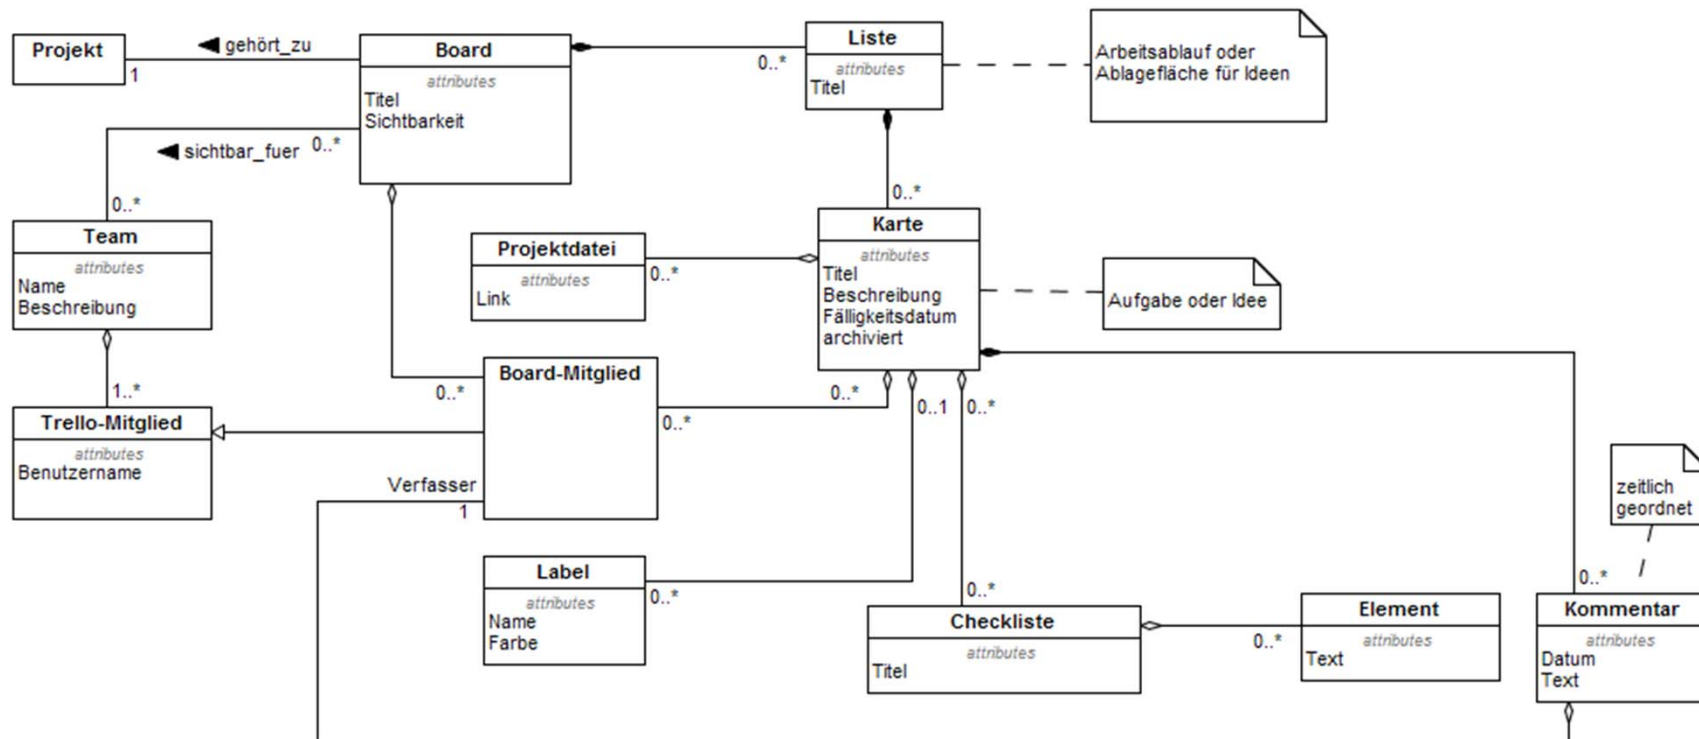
Projekt
1
gehört_zu
Board
attributes
Titel
Sichtbarkeit
0..*
Liste
attributes
Titel
Arbeitsablauf oder Ablagefläche für Ideen
sichtbar_fuer
0..*
0..*
Team
attributes
Name
Beschreibung
0..*
Projektdatei
attributes
Link
0..*
Karte
attributes
Titel
Beschreibung
Fälligkeitsdatum
archiviert
Aufgabe oder Idee
1..*
Trello-Mitglied
attributes
Benutzername
0..*
Board-Mitglied
0..*
0..*
0..1
0..*
Verfasser
1
zeitlich geordnet
Label
attributes
Name
Farbe
0..*
0..*
Checkliste
attributes
Titel
0..*
Element
attributes
Text
0..*
Kommentar
attributes
Datum
Text